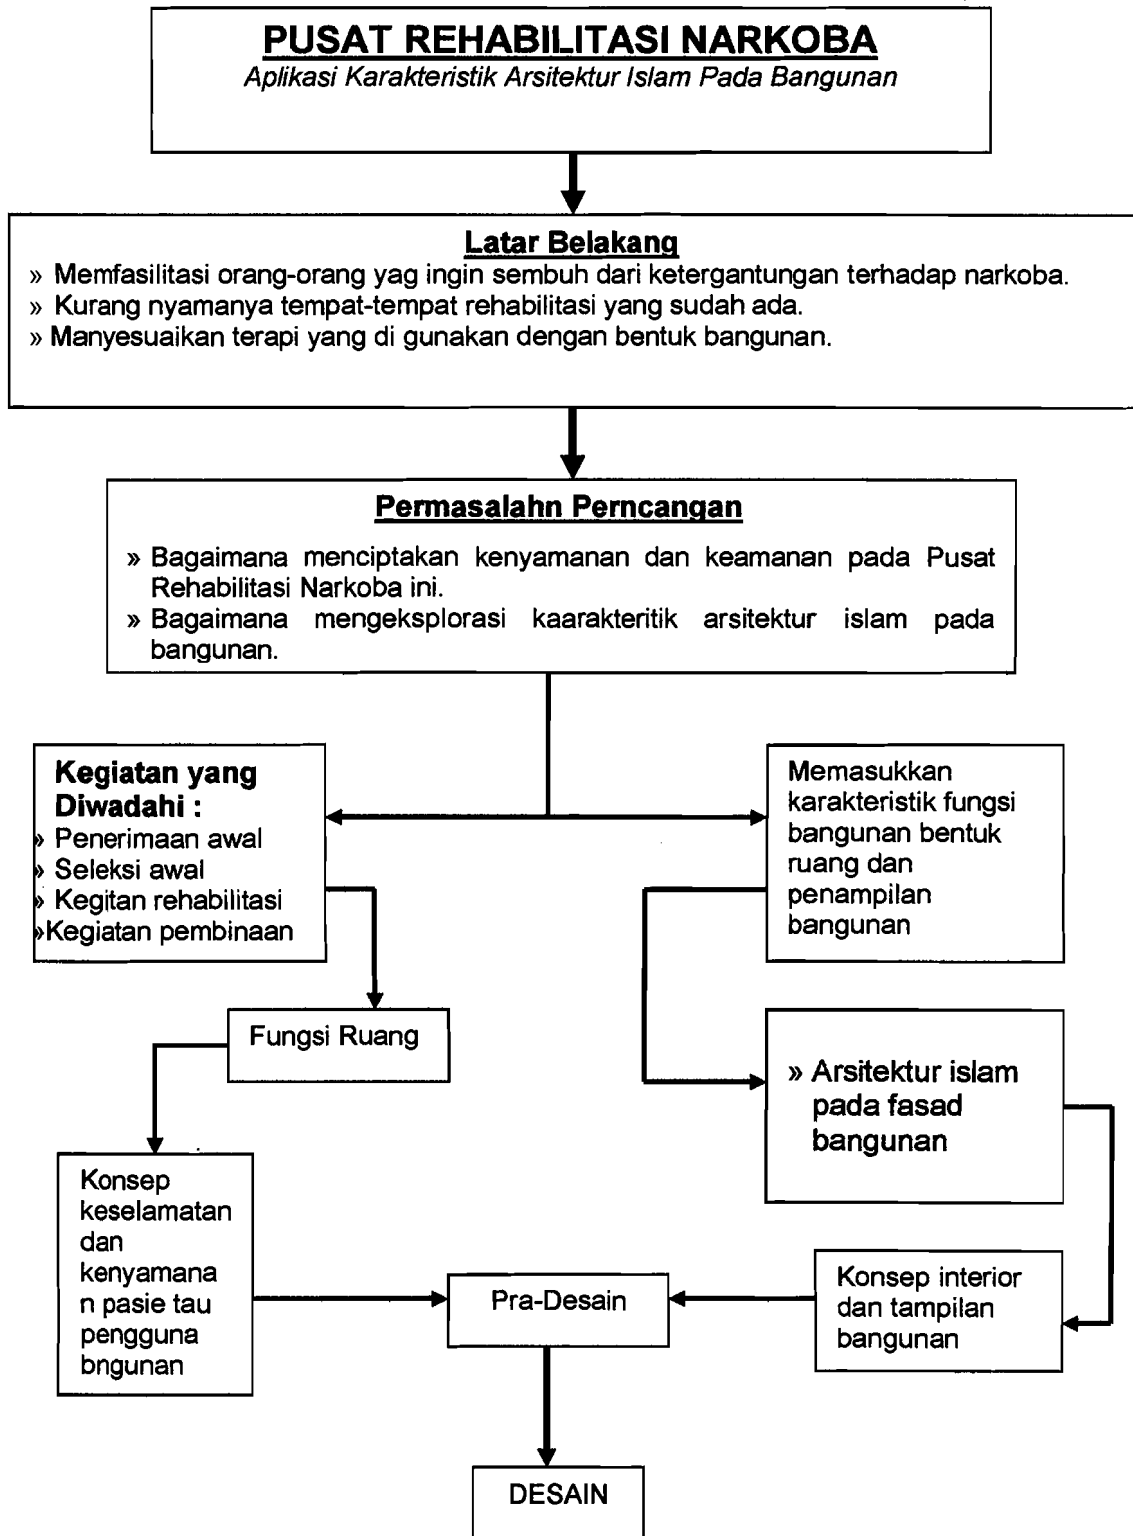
PUSAT REHABILITASI NARKOBA
Aplikasi Karakteristik Arsitektur Islam Pada Bangunan

Latar Belakang
» Memfasilitasi orang-orang yag ingin sembuh dari ketergantungan terhadap narkoba.
» Kurang nyamanya tempat-tempat rehabilitasi yang sudah ada.
» Manyesuaikan terapi yang di gunakan dengan bentuk bangunan.

Permasalahn Perncangan
» Bagaimana menciptakan kenyamanan dan keamanan pada Pusat Rehabilitasi Narkoba ini.
» Bagaimana mengeksplorasi kaarakteritik arsitektur islam pada bangunan.

Kegiatan yang Diwadahi :
» Penerimaan awal
» Seleksi awal
» Kegitan rehabilitasi
»Kegiatan pembinaan

Memasukkan karakteristik fungsi bangunan bentuk ruang dan penampilan bangunan

Fungsi Ruang

» Arsitektur islam pada fasad bangunan

Konsep keselamatan dan kenyamanan pasie tau pengguna bngunan

Pra-Desain

Konsep interior dan tampilan bangunan

DESAIN